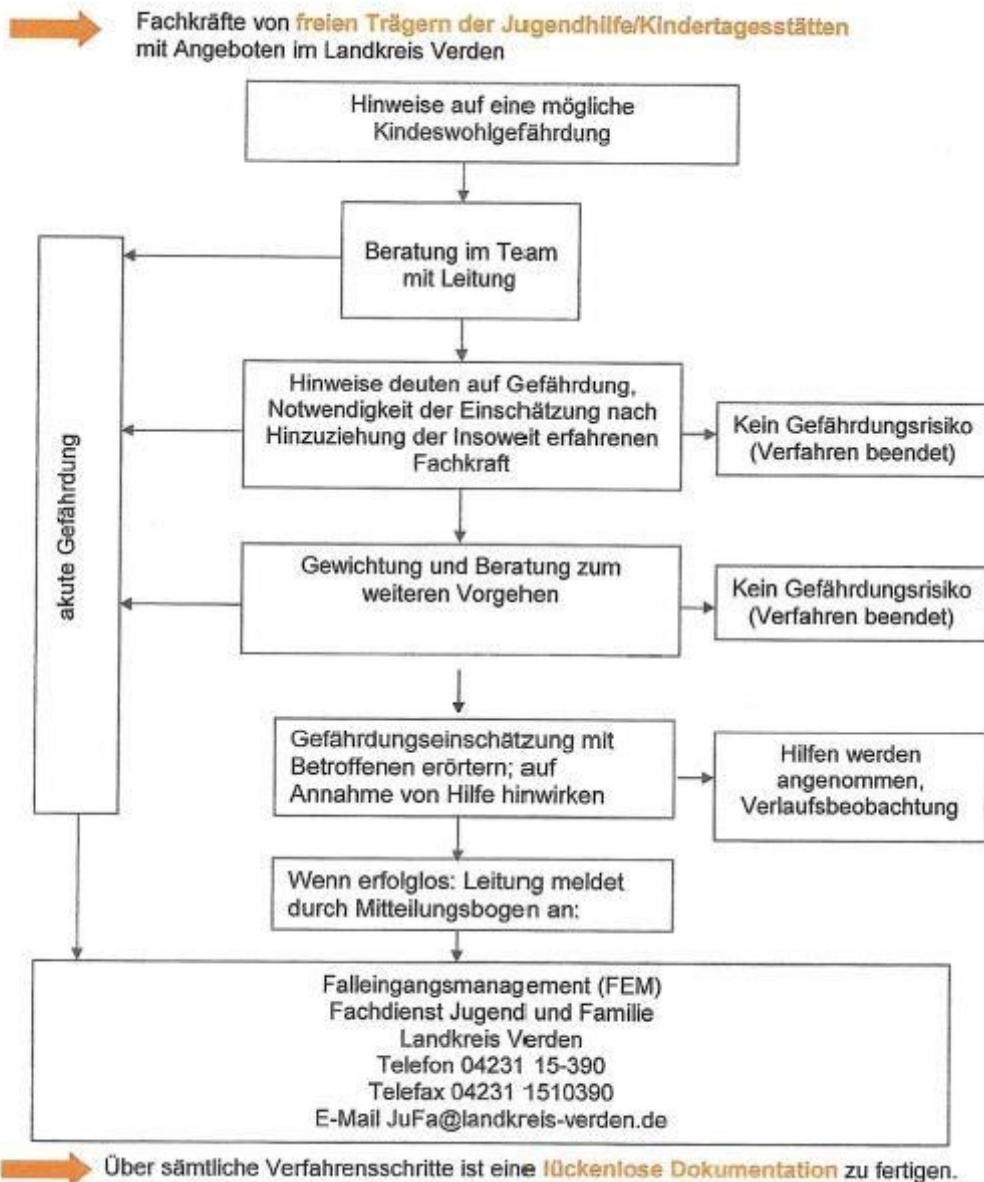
Fachkräfte von freien Trägern der Jugendhilfe/Kindertagesstätten mit Angeboten im Landkreis Verden

Hinweise auf eine mögliche Kindeswohlgefährdung

Beratung im Team mit Leitung

akute Gefährdung

Hinweise deuten auf Gefährdung, Notwendigkeit der Einschätzung nach Hinzuziehung der insoweit erfahrenen Fachkraft

Kein Gefährdungsrisiko (Verfahren beendet)

Gewichtung und Beratung zum weiteren Vorgehen

Kein Gefährdungsrisiko (Verfahren beendet)

Gefährdungseinschätzung mit Betroffenen erörtern; auf Annahme von Hilfe hinwirken

Hilfen werden angenommen, Verlaufsbeobachtung

Wenn erfolglos: Leitung meldet durch Mitteilungsbogen an:

Falleingangsmanagement (FEM)
Fachdienst Jugend und Familie
Landkreis Verden
Telefon 04231 15-390
Telefax 04231 1510390
E-Mail JuFa@landkreis-verden.de

Über sämtliche Verfahrensschritte ist eine lückenlose Dokumentation zu fertigen.